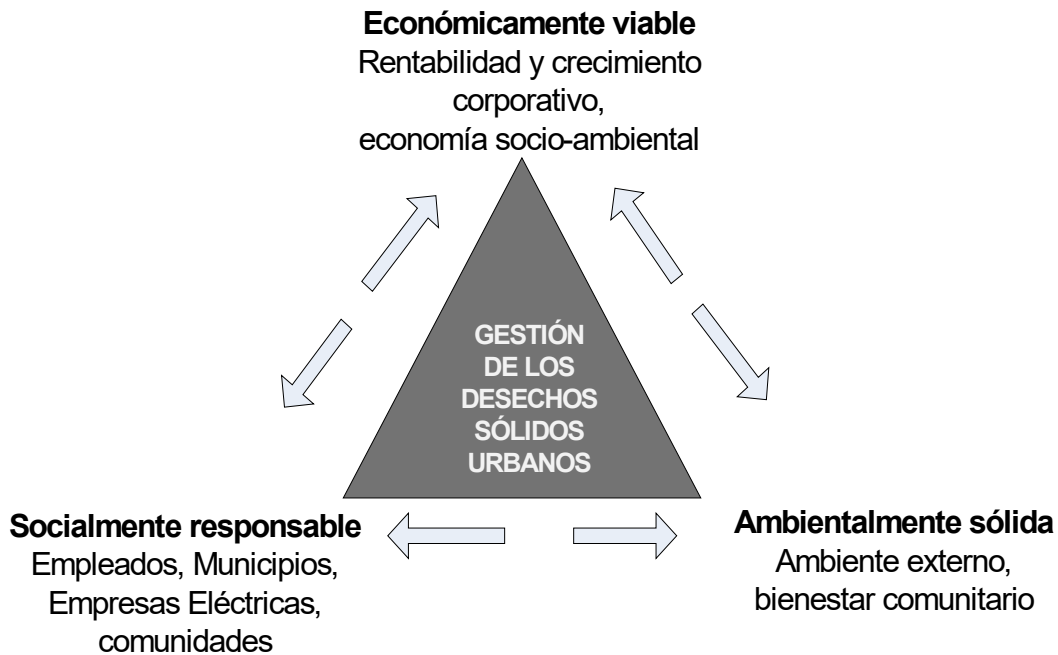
**Económicamente viable**
Rentabilidad y crecimiento corporativo, economía socio-ambiental

GESTIÓN DE LOS DESECHOS SÓLIDOS URBANOS

**Socialmente responsable**
Empleados, Municipios, Empresas Eléctricas, comunidades

**Ambientalmente sólida**
Ambiente externo, bienestar comunitario